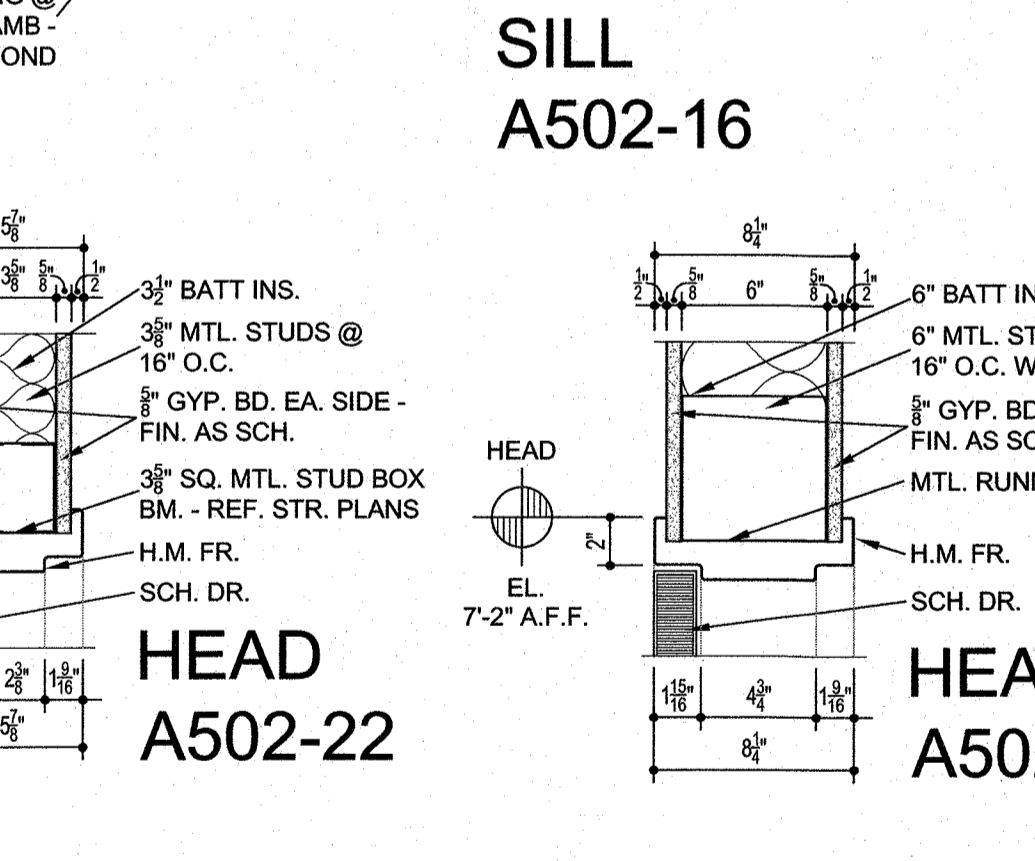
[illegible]C @
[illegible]AMB -
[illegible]OND

SILL
A502-16

$5\frac{7}{8}$"
$3\frac{5}{8}$" $\frac{5}{8}$" $\frac{1}{2}$"

$3\frac{1}{2}$" BATT INS.
$3\frac{5}{8}$" MTL. STUDS @ 16" O.C.
$\frac{5}{8}$" GYP. BD. EA. SIDE - FIN. AS SCH.
$3\frac{5}{8}$" SQ. MTL. STUD BOX BM. - REF. STR. PLANS
H.M. FR.
SCH. DR.

$2\frac{3}{8}$" $1\frac{9}{16}$"
$5\frac{7}{8}$"

HEAD
A502-22

HEAD
2"
EL.
7'-2" A.F.F.

$8\frac{1}{4}$"
$\frac{1}{2}$" $\frac{5}{8}$" 6" $\frac{5}{8}$" $\frac{1}{2}$"

6" BATT IN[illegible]
6" MTL. ST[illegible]
16" O.C. W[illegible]
$\frac{5}{8}$" GYP. BD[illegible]
FIN. AS SC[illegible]
MTL. RUNI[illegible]
H.M. FR.
SCH. DR.

$1\frac{15}{16}$" $4\frac{3}{4}$" $1\frac{9}{16}$"
$8\frac{1}{4}$"

HEA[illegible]
A50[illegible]